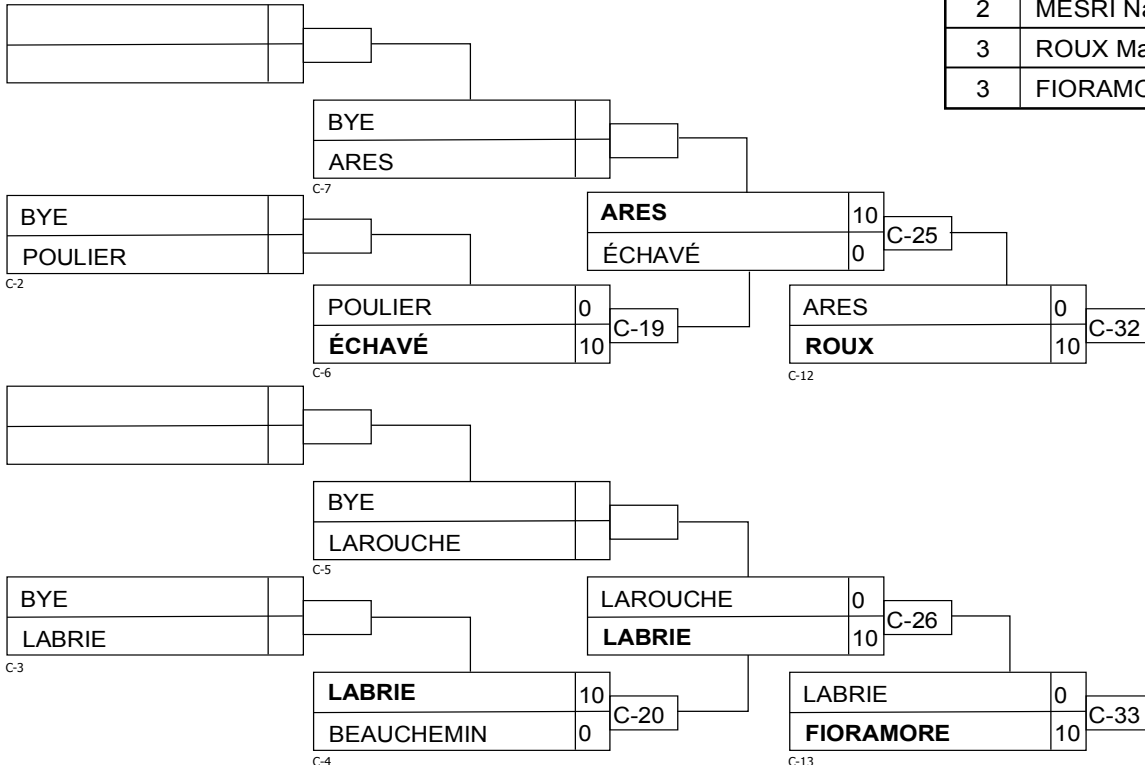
| 2 | MESRI Na |
|---|---|
| 3 | ROUX Ma |
| 3 | FIORAMO |

BYE
ARES
C-7

BYE
POULIER
C-2

ARES 10
ÉCHAVÉ 0
C-25

POULIER 0
ÉCHAVÉ 10
C-6
C-19

ARES 0
ROUX 10
C-12
C-32

BYE
LAROUCHE
C-5

BYE
LABRIE
C-3

LAROUCHE 0
LABRIE 10
C-26

LABRIE 10
BEAUCHEMIN 0
C-4
C-20

LABRIE 0
FIORAMORE 10
C-13
C-33